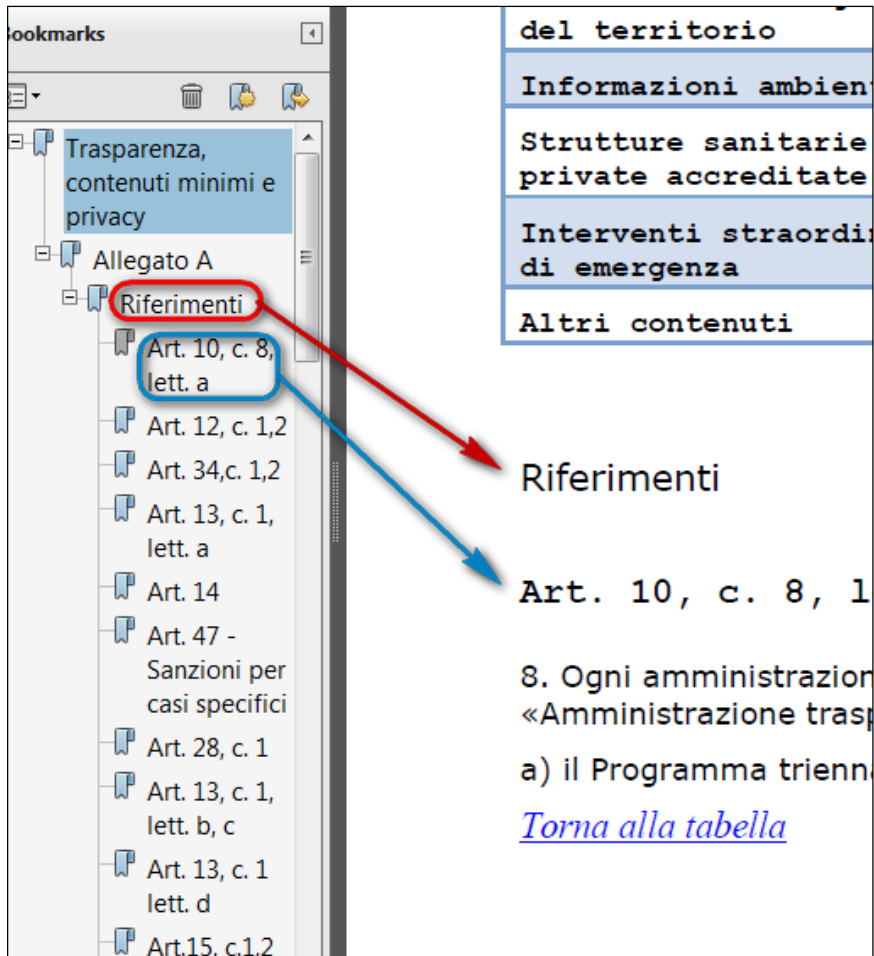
ookmarks

Trasparenza, contenuti minimi e privacy

Allegato A

Riferimenti

Art. 10, c. 8, lett. a

Art. 12, c. 1,2

Art. 34,c. 1,2

Art. 13, c. 1, lett. a

Art. 14

Art. 47 - Sanzioni per casi specifici

Art. 28, c. 1

Art. 13, c. 1, lett. b, c

Art. 13, c. 1 lett. d

Art.15, c.1,2

| del territorio |
|---|
| Informazioni ambien |
| Strutture sanitarie private accreditate |
| Interventi straordi di emergenza |
| Altri contenuti |

Riferimenti

Art. 10, c. 8, l

8. Ogni amministrazio «Amministrazione tras

a) il Programma trienn

Torna alla tabella